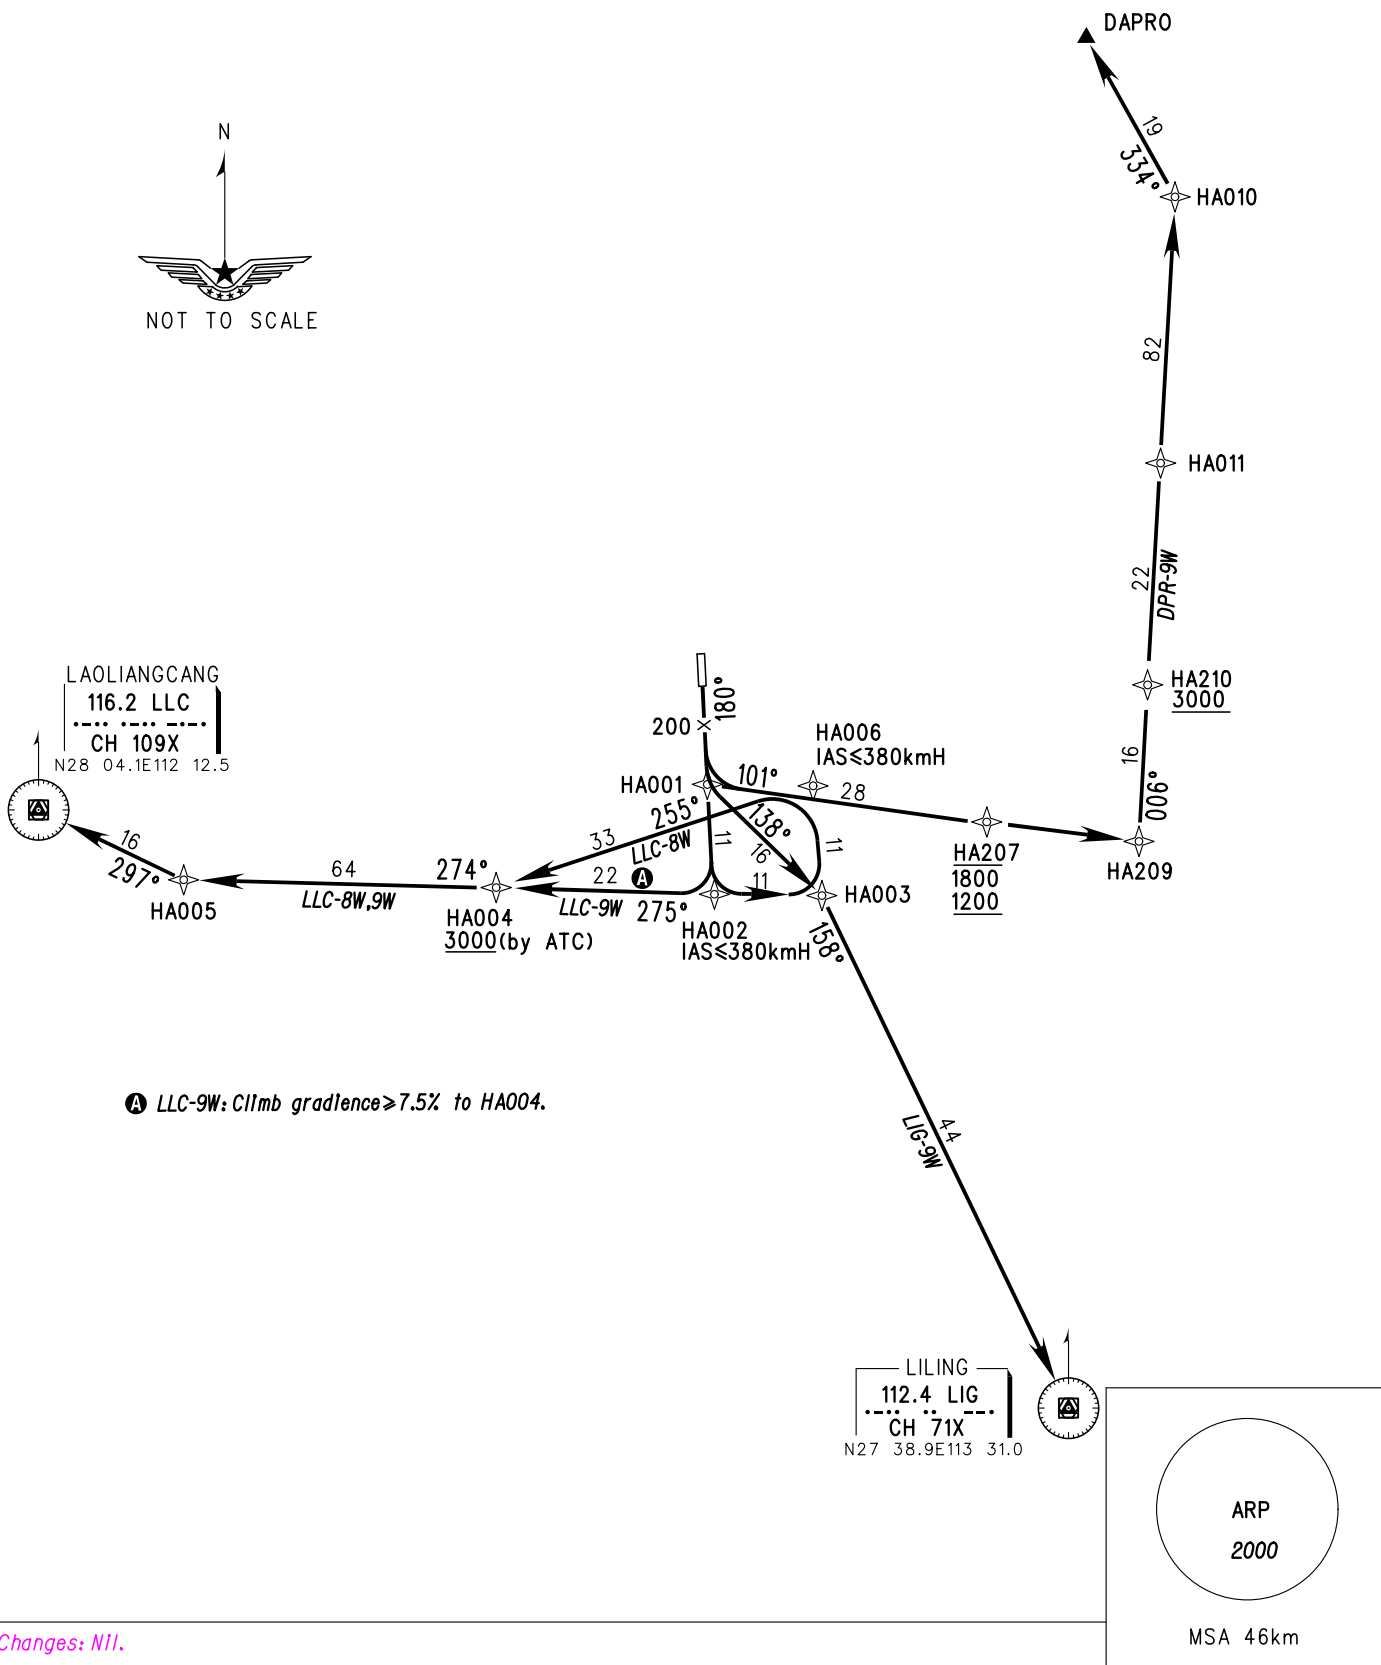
DAPRO

19
334°
HA010

N

NOT TO SCALE

82

HA011

22
DPR-9W

HA210
3000

16
006°

LAOLIANGCANG
116.2 LLC
CH 109X
N28 04.1E112 12.5

200
180°

HA006
IAS≤380kmH

HA001
101°
28

255°
33
138°
LLC-8W
11
16
11

HA207
1800
1200

HA209

16
297°
HA005

64
LLC-8W,9W

274°
HA004
3000(by ATC)

22
A
LLC-9W
275°
11
HA003

HA002
IAS≤380kmH
158°

A LLC-9W: Climb gradience≥7.5% to HA004.

44
LIG-9W

LILING
112.4 LIG
CH 71X
N27 38.9E113 31.0

ARP
2000

MSA 46km

Changes: Nil.